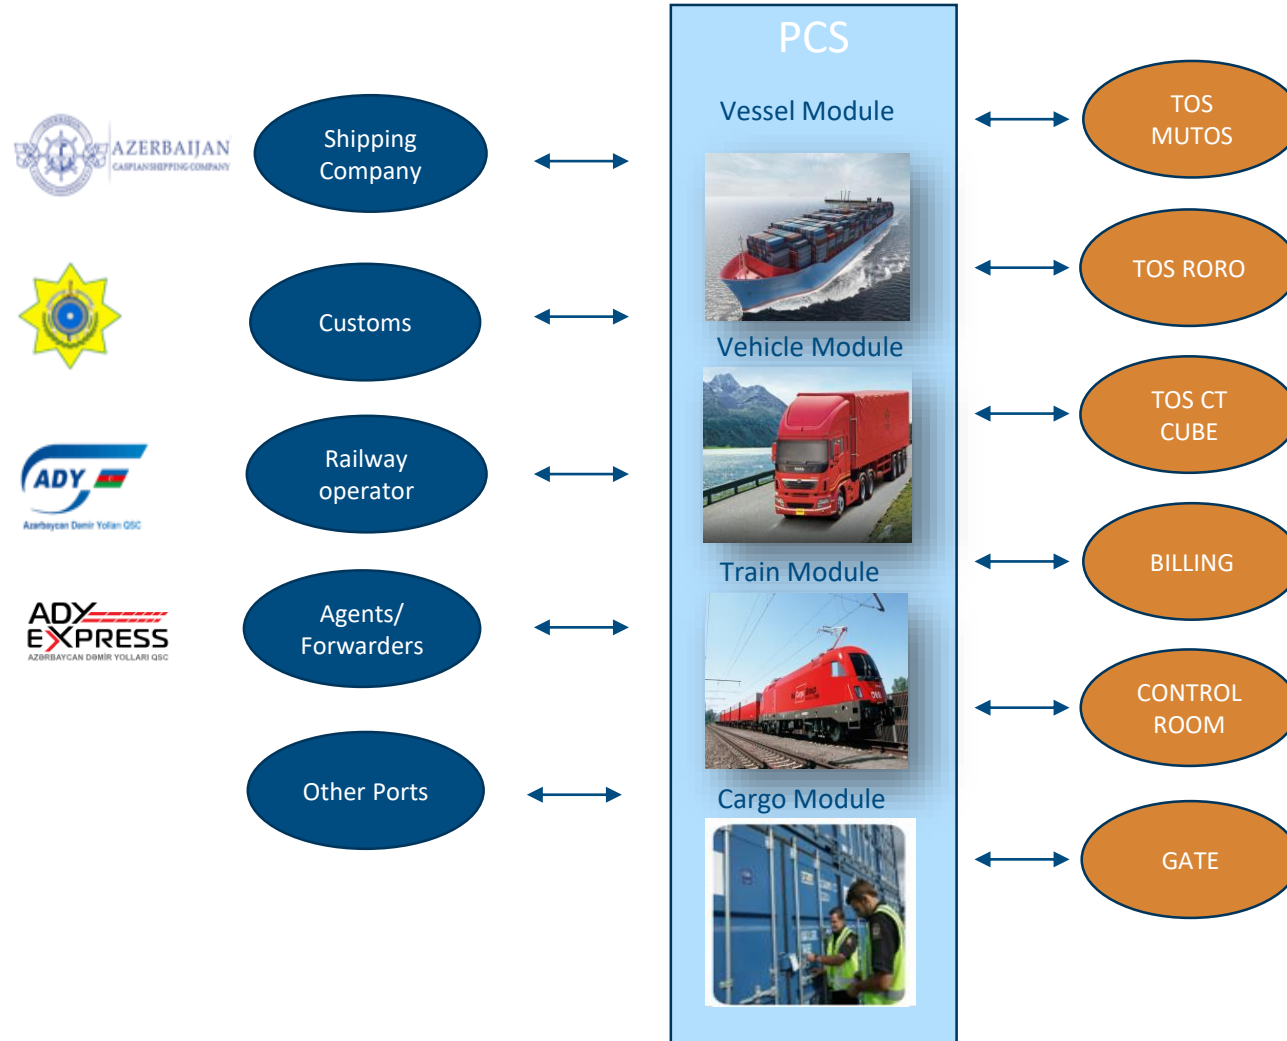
AZERBAIJAN
CASPIAN SHIPPING COMPANY

Shipping Company

Customs

ADY
Azərbaycan Dəmir Yolları QSC

Railway operator

ADY EXPRESS
AZƏRBAYCAN DƏMİR YOLLARI QSC

Agents/ Forwarders

Other Ports

PCS

Vessel Module

Vehicle Module

Train Module

Cargo Module

TOS MUTOS

TOS RORO

TOS CT CUBE

BILLING

CONTROL ROOM

GATE